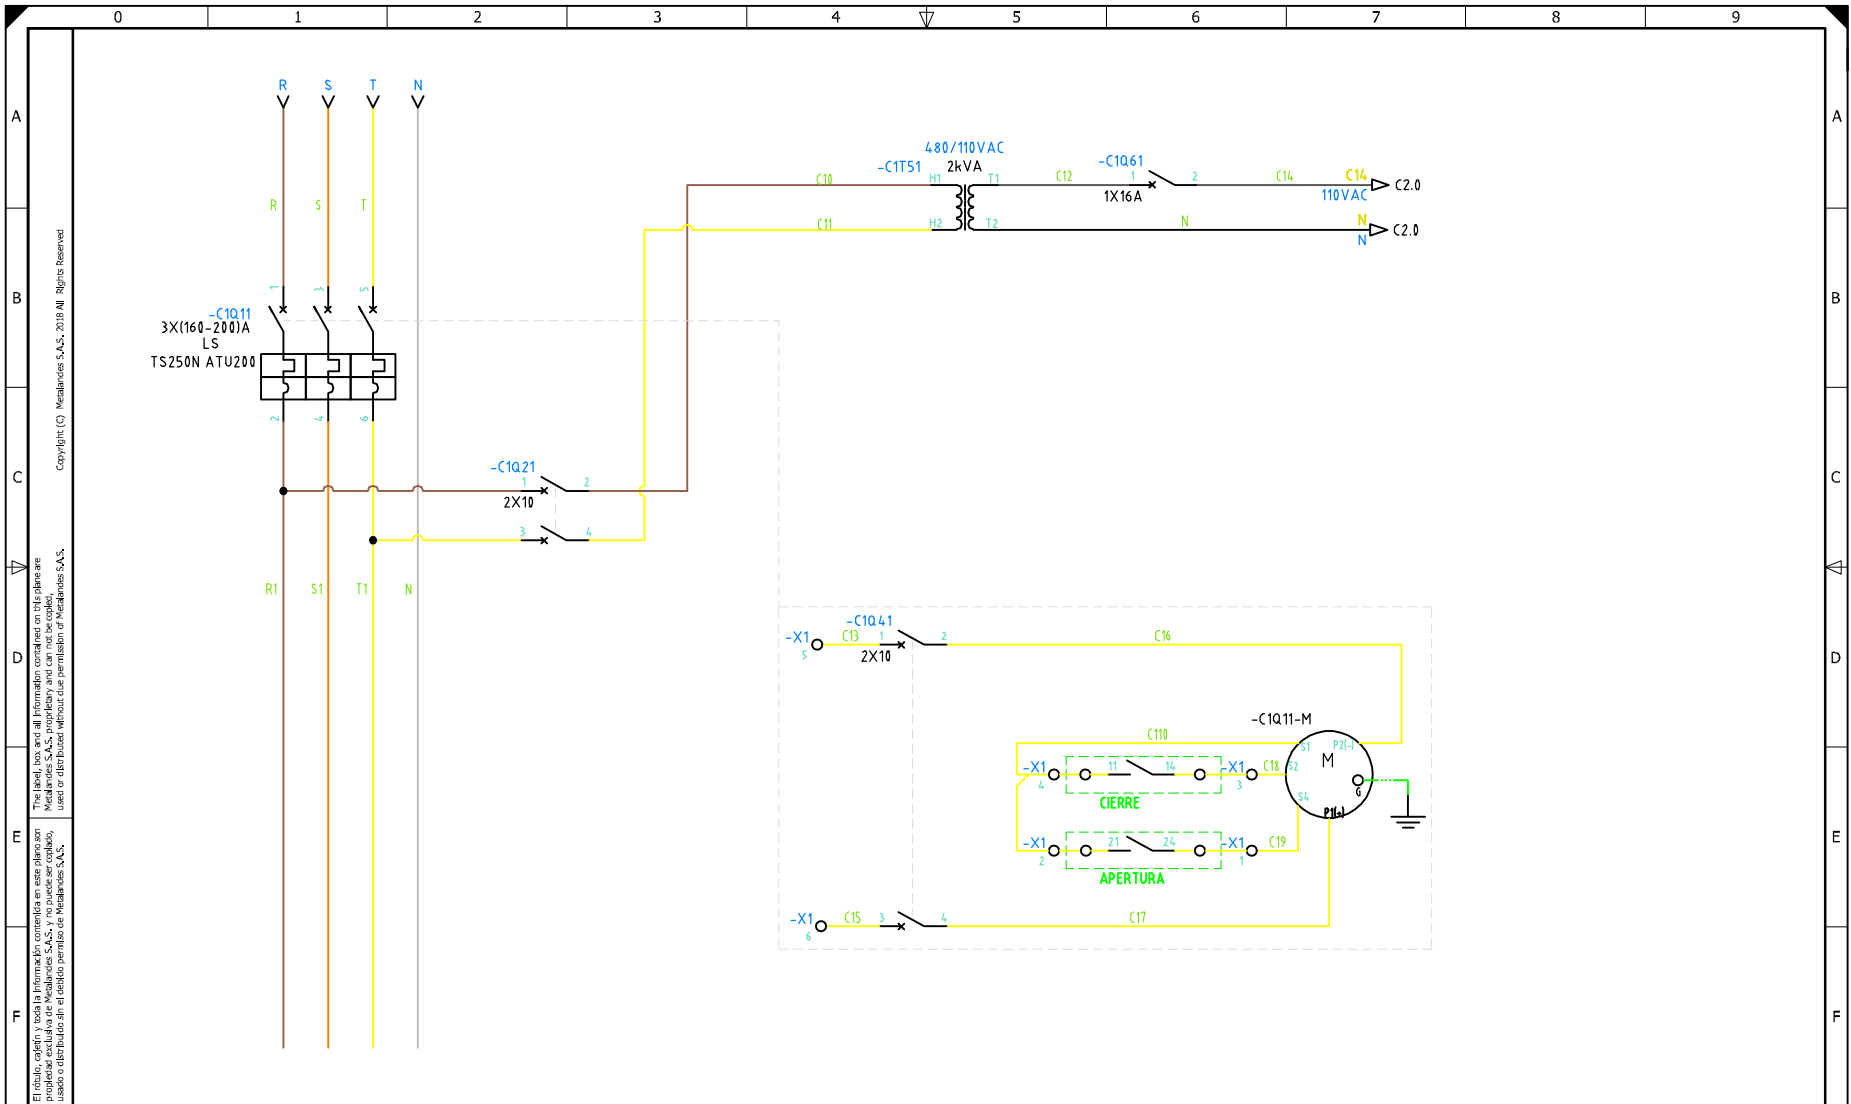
0 1 2 3 4 5 6 7 8 9

A
B
C
D
E
F

Copyright (C) Metalandes S.A.S. 2018 All Rights Reserved

The label, box and all information contained on this plane are Metalandes S.A.S. proprietary and can not be copied, used or distributed without due permission of Metalandes S.A.S.

El rótulo, cajetín y toda la información contenida en este plano son propiedad exclusiva de Metalandes S.A.S. y no puede ser copiado, usado o distribuido sin el debido permiso de Metalandes S.A.S.

R S T N

R S T

-C1Q11
3X(160-200)A
LS
TS250N ATU200
1 3 5
2 4 6

R1 S1 T1 N

-C1Q21
1 2
2X10
3 4

480/110VAC
-C1T51
2kVA
C10 H1 T1 C12
C11 H2 T2 N

-C1Q61
1 2
1X16A
C14 C14
110VAC C2.0
N
N C2.0

-X1 5 C13
-C1Q41
1 2
2X10
C16

-C1Q11-M
C110
-X1 4 11 14 -X1 3 C18
CIERRE
S1 P2(-) M S2 S4 G P1(+)
-X1 2 21 24 -X1 1 C19
APERTURA

-X1 6 C15 3 4 C17